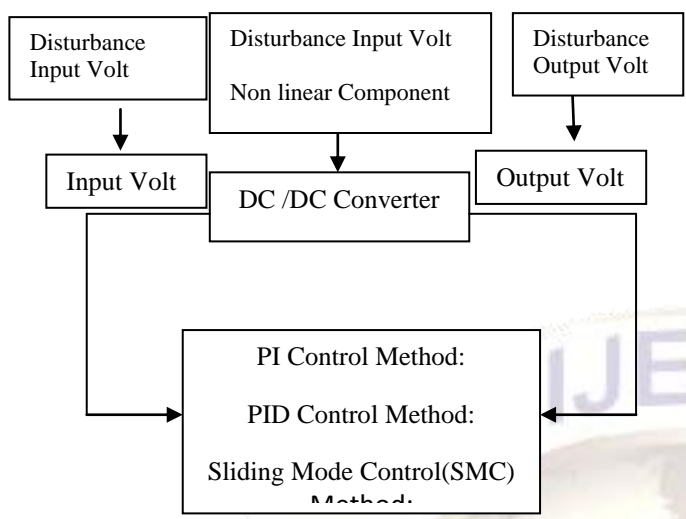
Disturbance Input Volt

Disturbance Input Volt

Non linear Component

Disturbance Output Volt

Input Volt

DC /DC Converter

Output Volt

PI Control Method:

PID Control Method:

Sliding Mode Control(SMC) Method:

IJE